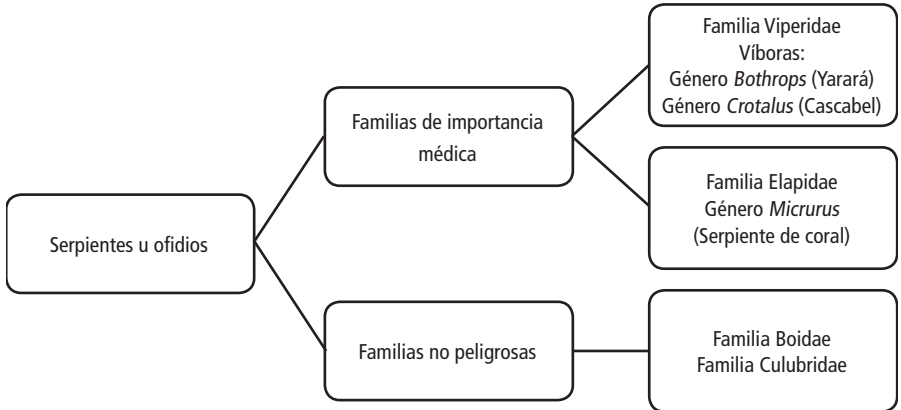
Serpientes u ofidios

Familias de importancia médica

Familia Viperidae
Víboras:
Género *Bothrops* (Yarará)
Género *Crotalus* (Cascabel)

Familia Elapidae
Género *Micrurus*
(Serpiente de coral)

Familias no peligrosas

Familia Boidae
Familia Culubridae